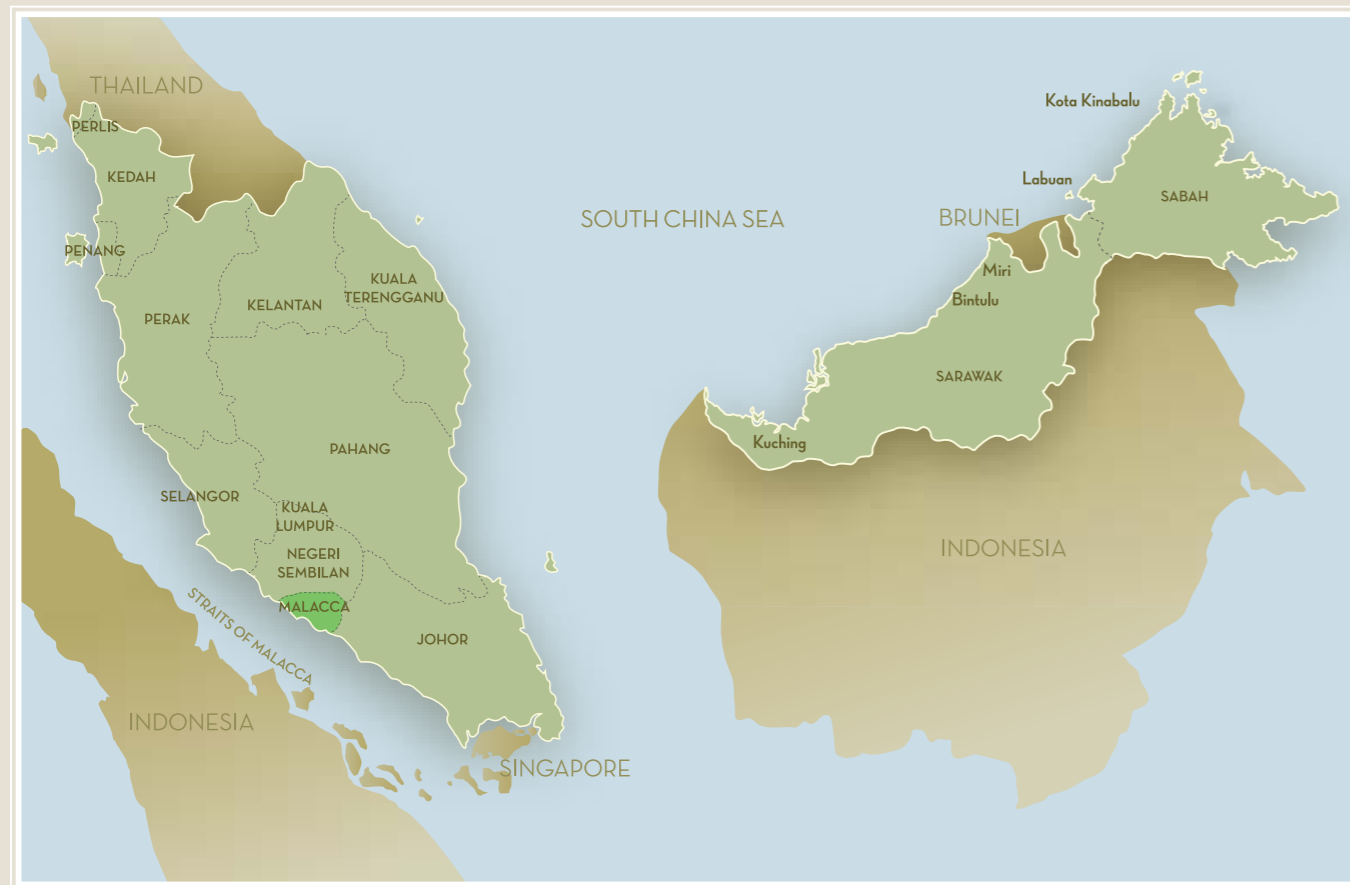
THAILAND

PERLIS

KEDAH

PENANG

PERAK

KELANTAN

KUALA TERENGGANU

PAHANG

SELANGOR

KUALA LUMPUR

NEGERI SEMBILAN

MALACCA

JOHOR

STRAITS OF MALACCA

INDONESIA

SINGAPORE

SOUTH CHINA SEA

Kota Kinabalu

Labuan

BRUNEI

SABAH

Miri

Bintulu

SARAWAK

Kuching

INDONESIA